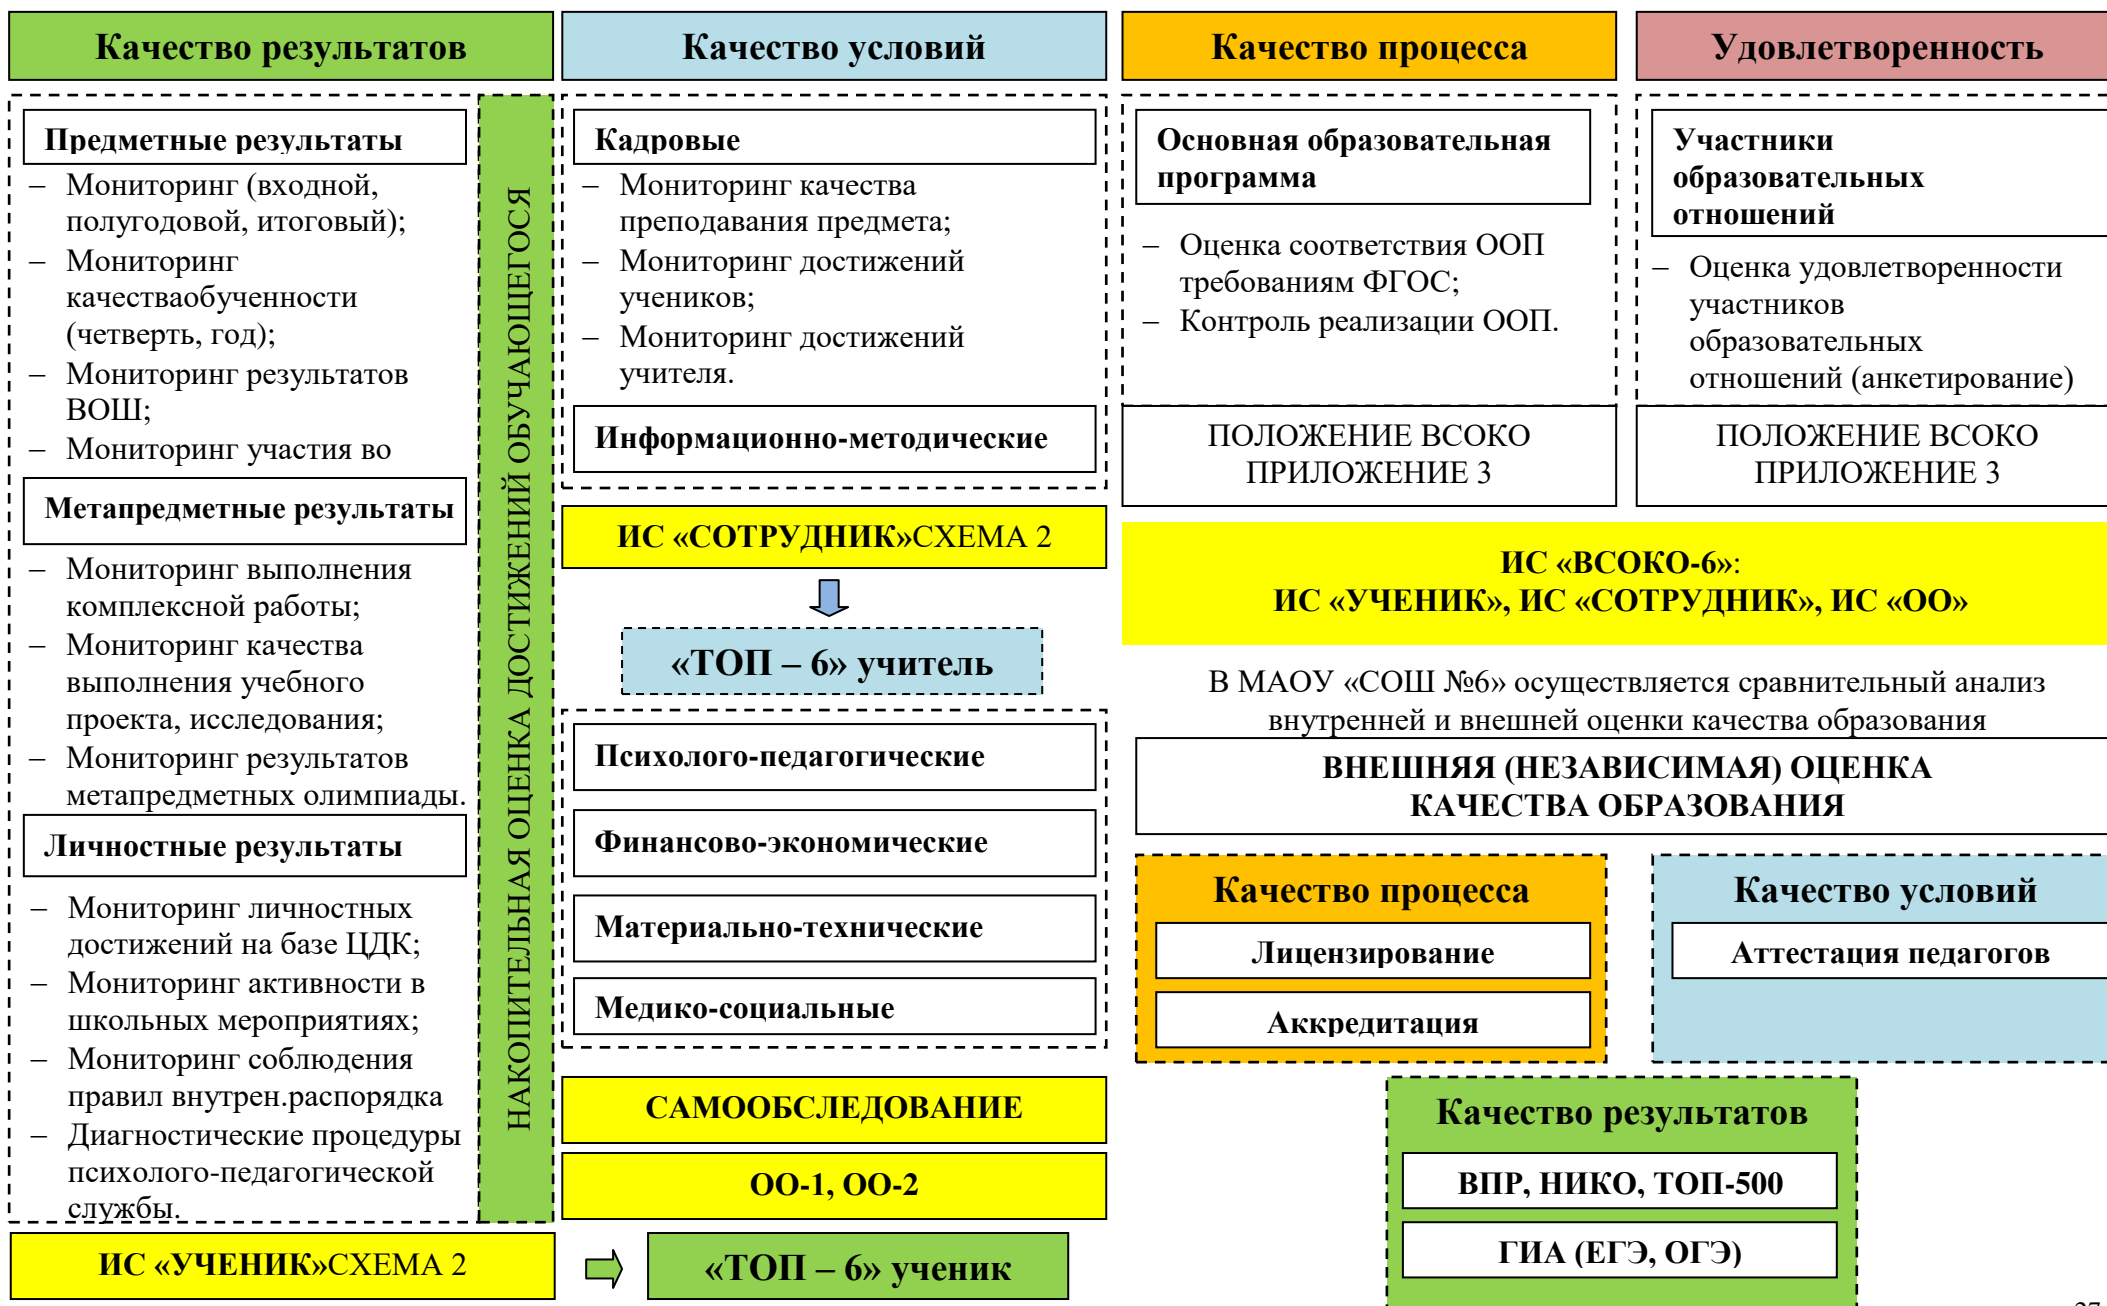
Качество результатов

Предметные результаты

– Мониторинг (входной, полугодовой, итоговый);
– Мониторинг качестваобученности (четверть, год);
– Мониторинг результатов ВОШ;
– Мониторинг участия во

Метапредметные результаты

– Мониторинг выполнения комплексной работы;
– Мониторинг качества выполнения учебного проекта, исследования;
– Мониторинг результатов метапредметных олимпиады.

Личностные результаты

– Мониторинг личностных достижений на базе ЦДК;
– Мониторинг активности в школьных мероприятиях;
– Мониторинг соблюдения правил внутрен.распорядка
– Диагностические процедуры психолого-педагогической службы.

НАКОПИТЕЛЬНАЯ ОЦЕНКА ДОСТИЖЕНИЙ ОБУЧАЮЩЕГОСЯ

ИС «УЧЕНИК»СХЕМА 2

Качество условий

Кадровые

– Мониторинг качества преподавания предмета;
– Мониторинг достижений учеников;
– Мониторинг достижений учителя.

Информационно-методические

ИС «СОТРУДНИК»СХЕМА 2

«ТОП – 6» учитель

Психолого-педагогические

Финансово-экономические

Материально-технические

Медико-социальные

САМООБСЛЕДОВАНИЕ

ОО-1, ОО-2

«ТОП – 6» ученик

Качество процесса

Основная образовательная программа

– Оценка соответствия ООП требованиям ФГОС;
– Контроль реализации ООП.

ПОЛОЖЕНИЕ ВСОКО
ПРИЛОЖЕНИЕ 3

Удовлетворенность

Участники образовательных отношений

– Оценка удовлетворенности участников образовательных отношений (анкетирование)

ПОЛОЖЕНИЕ ВСОКО
ПРИЛОЖЕНИЕ 3

ИС «ВСОКО-6»:
ИС «УЧЕНИК», ИС «СОТРУДНИК», ИС «ОО»

В МАОУ «СОШ №6» осуществляется сравнительный анализ внутренней и внешней оценки качества образования

ВНЕШНЯЯ (НЕЗАВИСИМАЯ) ОЦЕНКА КАЧЕСТВА ОБРАЗОВАНИЯ

Качество процесса

Лицензирование

Аккредитация

Качество условий

Аттестация педагогов

Качество результатов

ВПР, НИКО, ТОП-500

ГИА (ЕГЭ, ОГЭ)